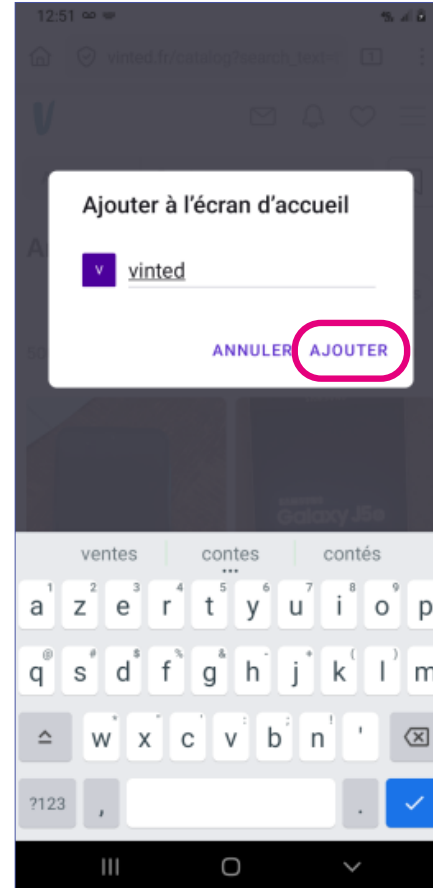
12:51

vinted.fr/catalog/search_text=

Ajouter à l'écran d'accueil

V vinted

ANNULER AJOUTER

Galaxy J5e

ventes contes contés

1 2 3 4 5 6 7 8 9 0
a z e r t y u i o p
@ # $ % & - + ( )
q s d f g h j k l m
w x c v b n '
?123 , .